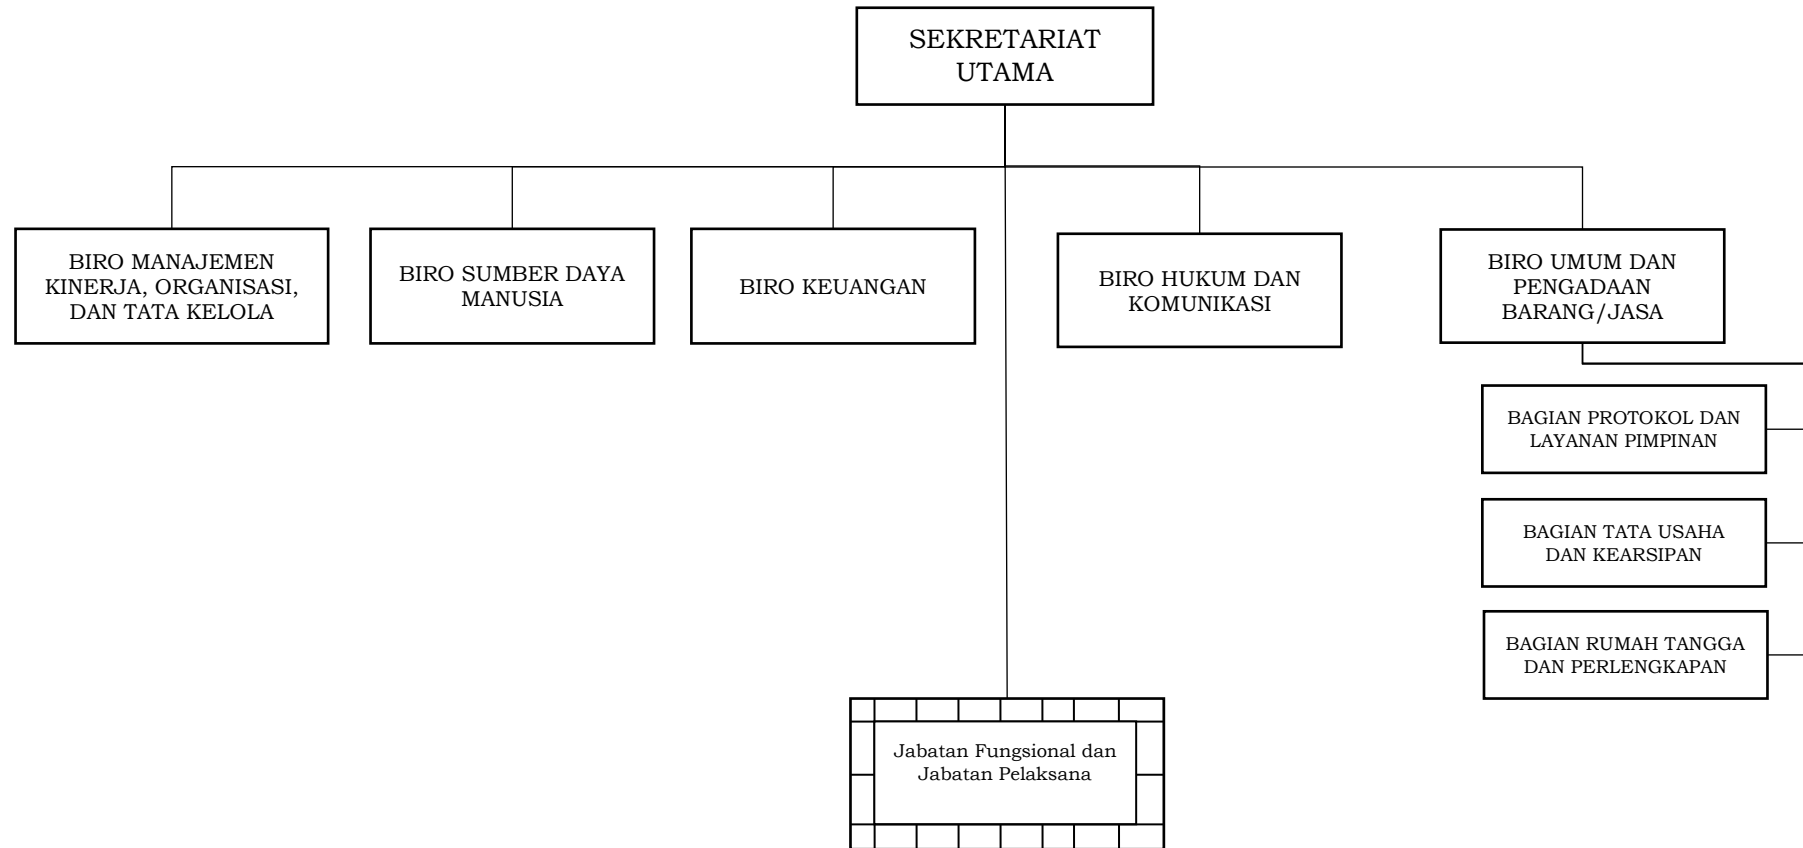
SEKRETARIAT UTAMA

BIRO MANAJEMEN KINERJA, ORGANISASI, DAN TATA KELOLA

BIRO SUMBER DAYA MANUSIA

BIRO KEUANGAN

BIRO HUKUM DAN KOMUNIKASI

BIRO UMUM DAN PENGADAAN BARANG/JASA

BAGIAN PROTOKOL DAN LAYANAN PIMPINAN

BAGIAN TATA USAHA DAN KEARSIPAN

BAGIAN RUMAH TANGGA DAN PERLENGKAPAN

Jabatan Fungsional dan Jabatan Pelaksana